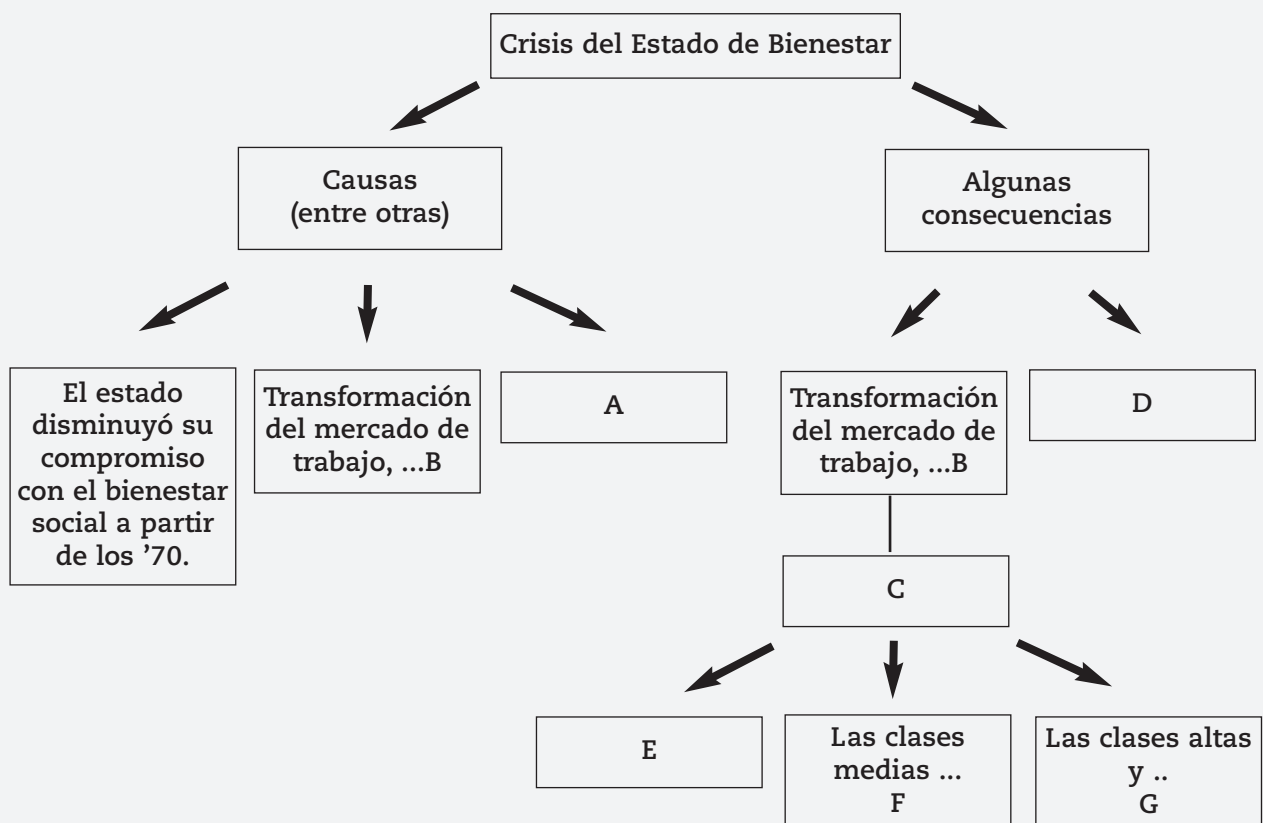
Crisis del Estado de Bienestar

Causas
(entre otras)

Algunas
consecuencias

El estado disminuyó su compromiso con el bienestar social a partir de los '70.

Transformación del mercado de trabajo, ...B

A

Transformación del mercado de trabajo, ...B

D

C

E

Las clases medias ...
F

Las clases altas y ..
G